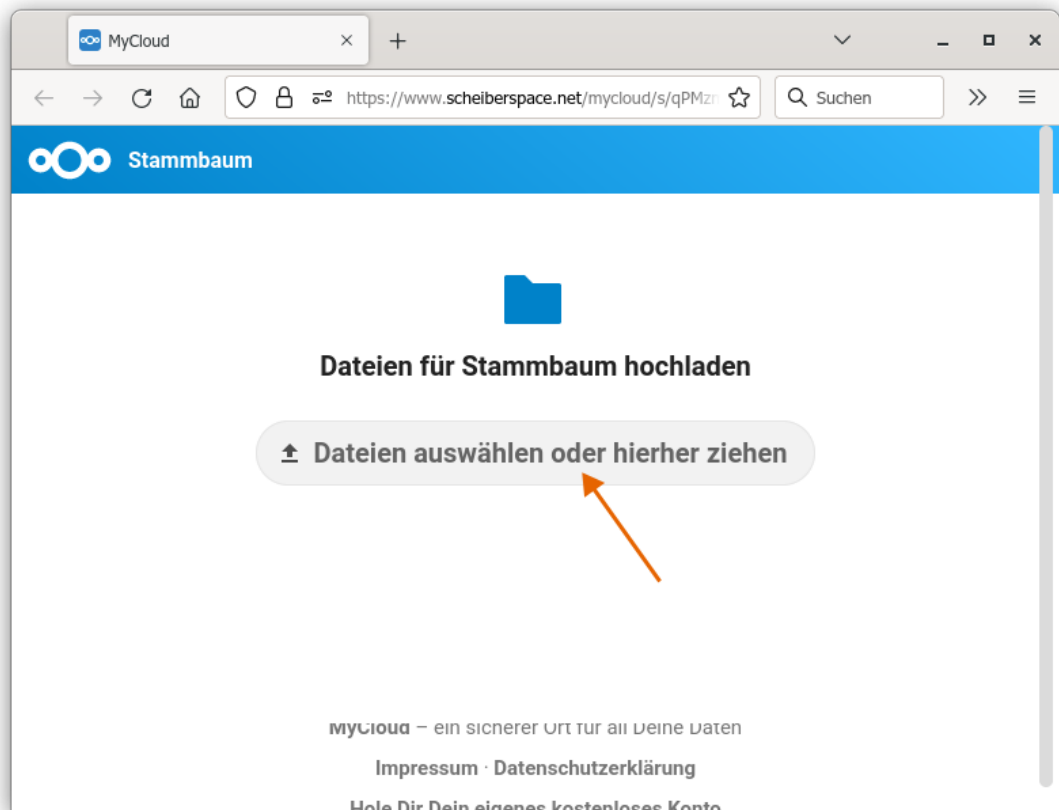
MyCloud

https://www.scheiberspace.net/mycloud/s/qPMz

Suchen

Stammbaum

Dateien für Stammbaum hochladen

Dateien auswählen oder hierher ziehen

MyCloud – ein sicherer Ort für all Deine Daten

Impressum · Datenschutzerklärung

Hole Dir Dein eigenes kostenloses Konto